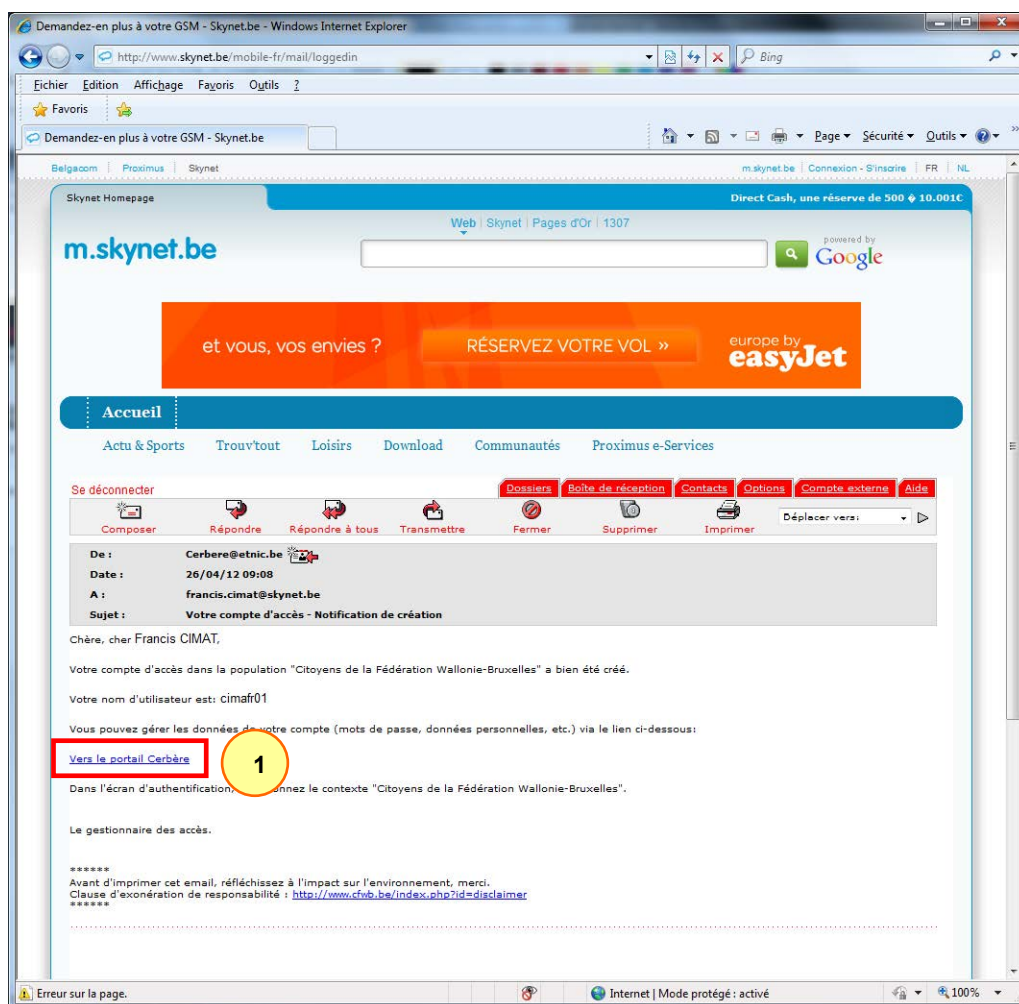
Demandez-en plus à votre GSM - Skynet.be - Windows Internet Explorer

http://www.skynet.be/mobile-fr/mail/loggedin

Bing

Fichier Edition Affichage Favoris Outils ?

Favoris

Demandez-en plus à votre GSM - Skynet.be

Page ▾ Sécurité ▾ Outils ▾

Belgacom | Proximus | Skynet

m.skynet.be | Connexion - S'inscrire | FR | NL

Skynet Homepage

Direct Cash, une réserve de 500 à 10.001€

Web | Skynet | Pages d'Or | 1307

m.skynet.be

powered by Google

et vous, vos envies ? RÉSERVEZ VOTRE VOL » europe by easyJet

Accueil

Actu & Sports Trouv'tout Loisirs Download Communautés Proximus e-Services

Se déconnecter

Dossiers | Boîte de réception | Contacts | Options | Compte externe | Aide

Composer Répondre Répondre à tous Transmettre Fermer Supprimer Imprimer

Déplacer vers:

| | |
|---|---|
| De : | Cerbere@etnic.be |
| Date : | 26/04/12 09:08 |
| A : | francis.cimat@skynet.be |
| Sujet : | Votre compte d'accès - Notification de création |

Chère, cher Francis CIMAT,

Votre compte d'accès dans la population "Citoyens de la Fédération Wallonie-Bruxelles" a bien été créé.

Votre nom d'utilisateur est: cimafr01

Vous pouvez gérer les données de votre compte (mots de passe, données personnelles, etc.) via le lien ci-dessous:

Vers le portail Cerbère

1

Dans l'écran d'authentification, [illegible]onnez le contexte "Citoyens de la Fédération Wallonie-Bruxelles".

Le gestionnaire des accès.

******
Avant d'imprimer cet email, réfléchissez à l'impact sur l'environnement, merci.
Clause d'exonération de responsabilité : http://www.cfwb.be/index.php?id=disclaimer
******

Erreur sur la page.

Internet | Mode protégé : activé

100%